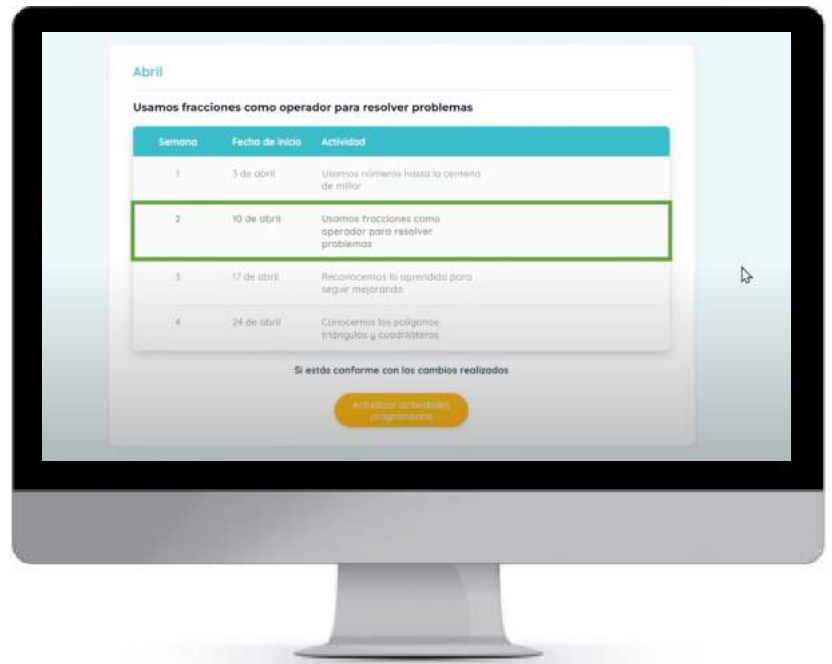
Abril

Usamos fracciones como operador para resolver problemas

| Semana | Fecha de inicio | Actividad |
|---|---|---|
| 1 | 3 de abril | Usamos números hasta la centena de millar |
| 2 | 10 de abril | Usamos fracciones como operador para resolver problemas |
| 3 | 17 de abril | Reconocemos lo aprendido para seguir mejorando |
| 4 | 24 de abril | Conocemos los polígonos: triángulos y cuadriláteros |

Si estás conforme con los cambios realizados

Actualizar actividades programadas